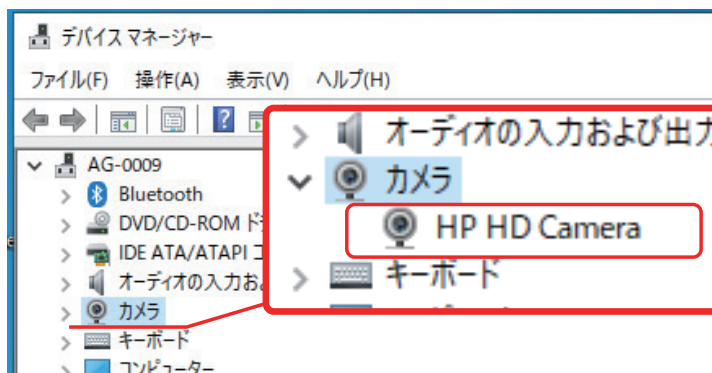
デバイス マネージャー

ファイル(F) 操作(A) 表示(V) ヘルプ(H)

AG-0009
Bluetooth
DVD/CD-ROM ド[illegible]
IDE ATA/ATAPI コ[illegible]
オーディオの入力およ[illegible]
カメラ
キーボード
コンピューター

オーディオの入力および出力
カメラ
HP HD Camera
キーボード